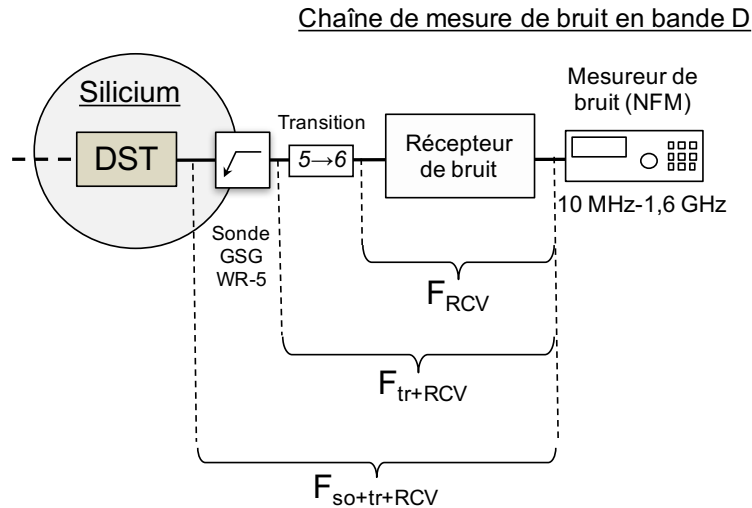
Chaîne de mesure de bruit en bande D

Silicium

DST

Transition

$5 \rightarrow 6$

Récepteur de bruit

Mesureur de bruit (NFM)

10 MHz-1,6 GHz

Sonde GSG WR-5

$F_{RCV}$

$F_{tr+RCV}$

$F_{so+tr+RCV}$